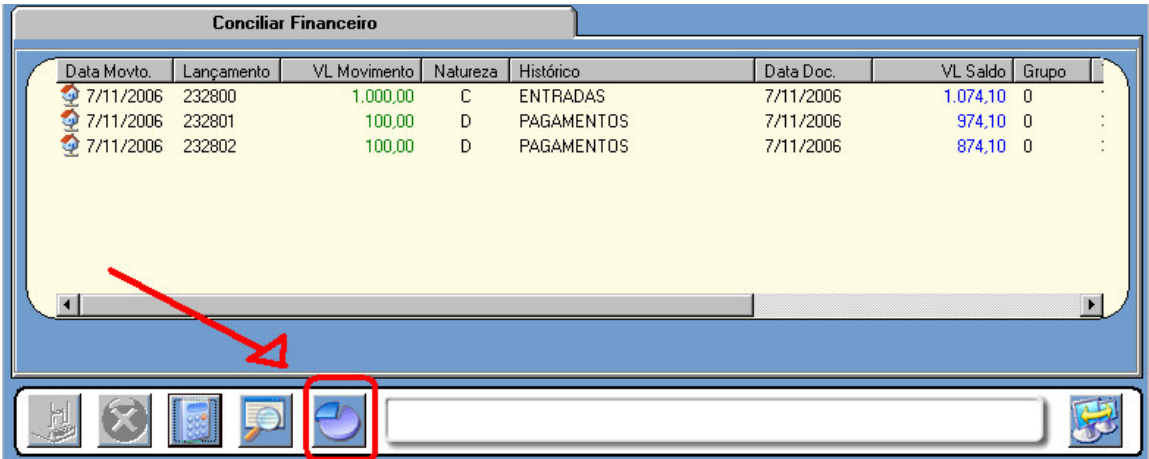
Conciliar Financeiro

| Data Movto. | Lançamento | VL Movimento | Natureza | Histórico | Data Doc. | VL Saldo | Grupo |
|---|---|---|---|---|---|---|---|
| 7/11/2006 | 232800 | 1.000,00 | C | ENTRADAS | 7/11/2006 | 1.074,10 | 0 |
| 7/11/2006 | 232801 | 100,00 | D | PAGAMENTOS | 7/11/2006 | 974,10 | 0 |
| 7/11/2006 | 232802 | 100,00 | D | PAGAMENTOS | 7/11/2006 | 874,10 | 0 |